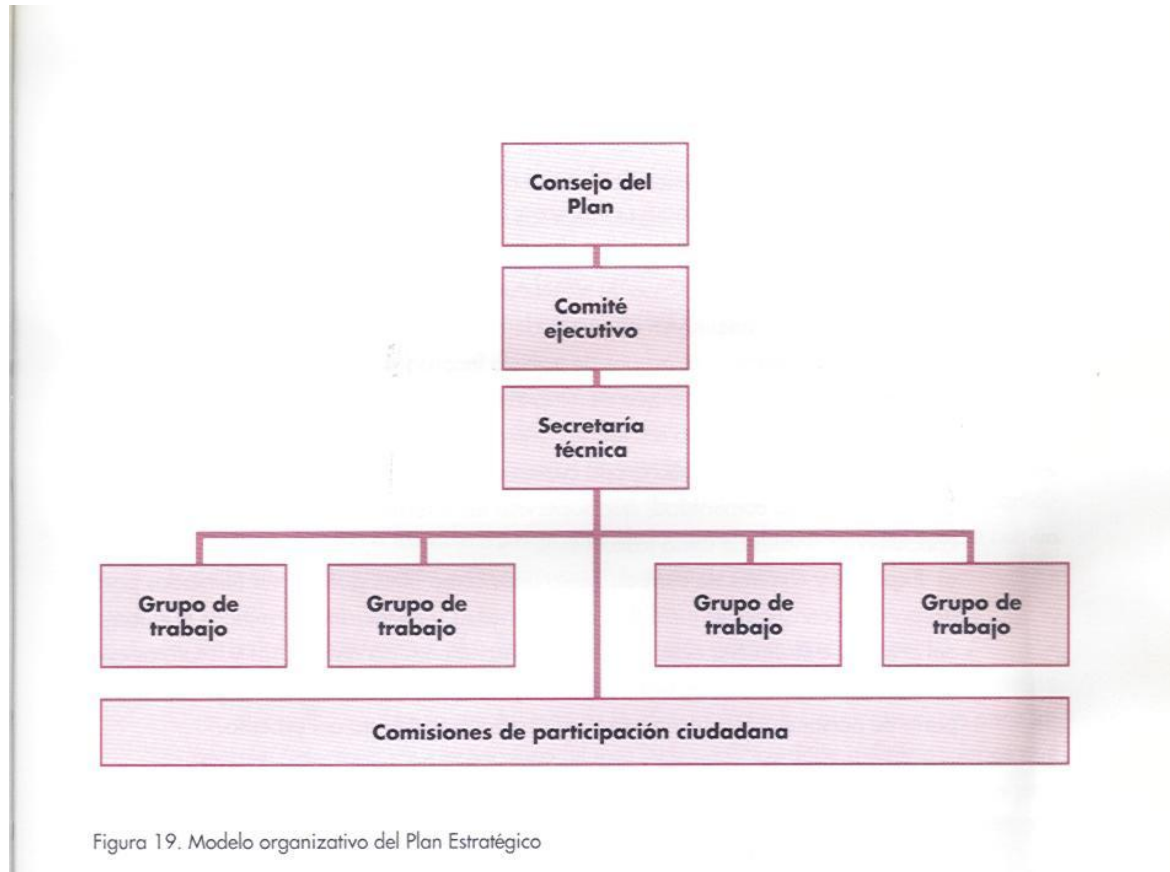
Consejo del Plan

Comité ejecutivo

Secretaría técnica

Grupo de trabajo

Grupo de trabajo

Grupo de trabajo

Grupo de trabajo

Comisiones de participación ciudadana

Figura 19. Modelo organizativo del Plan Estratégico